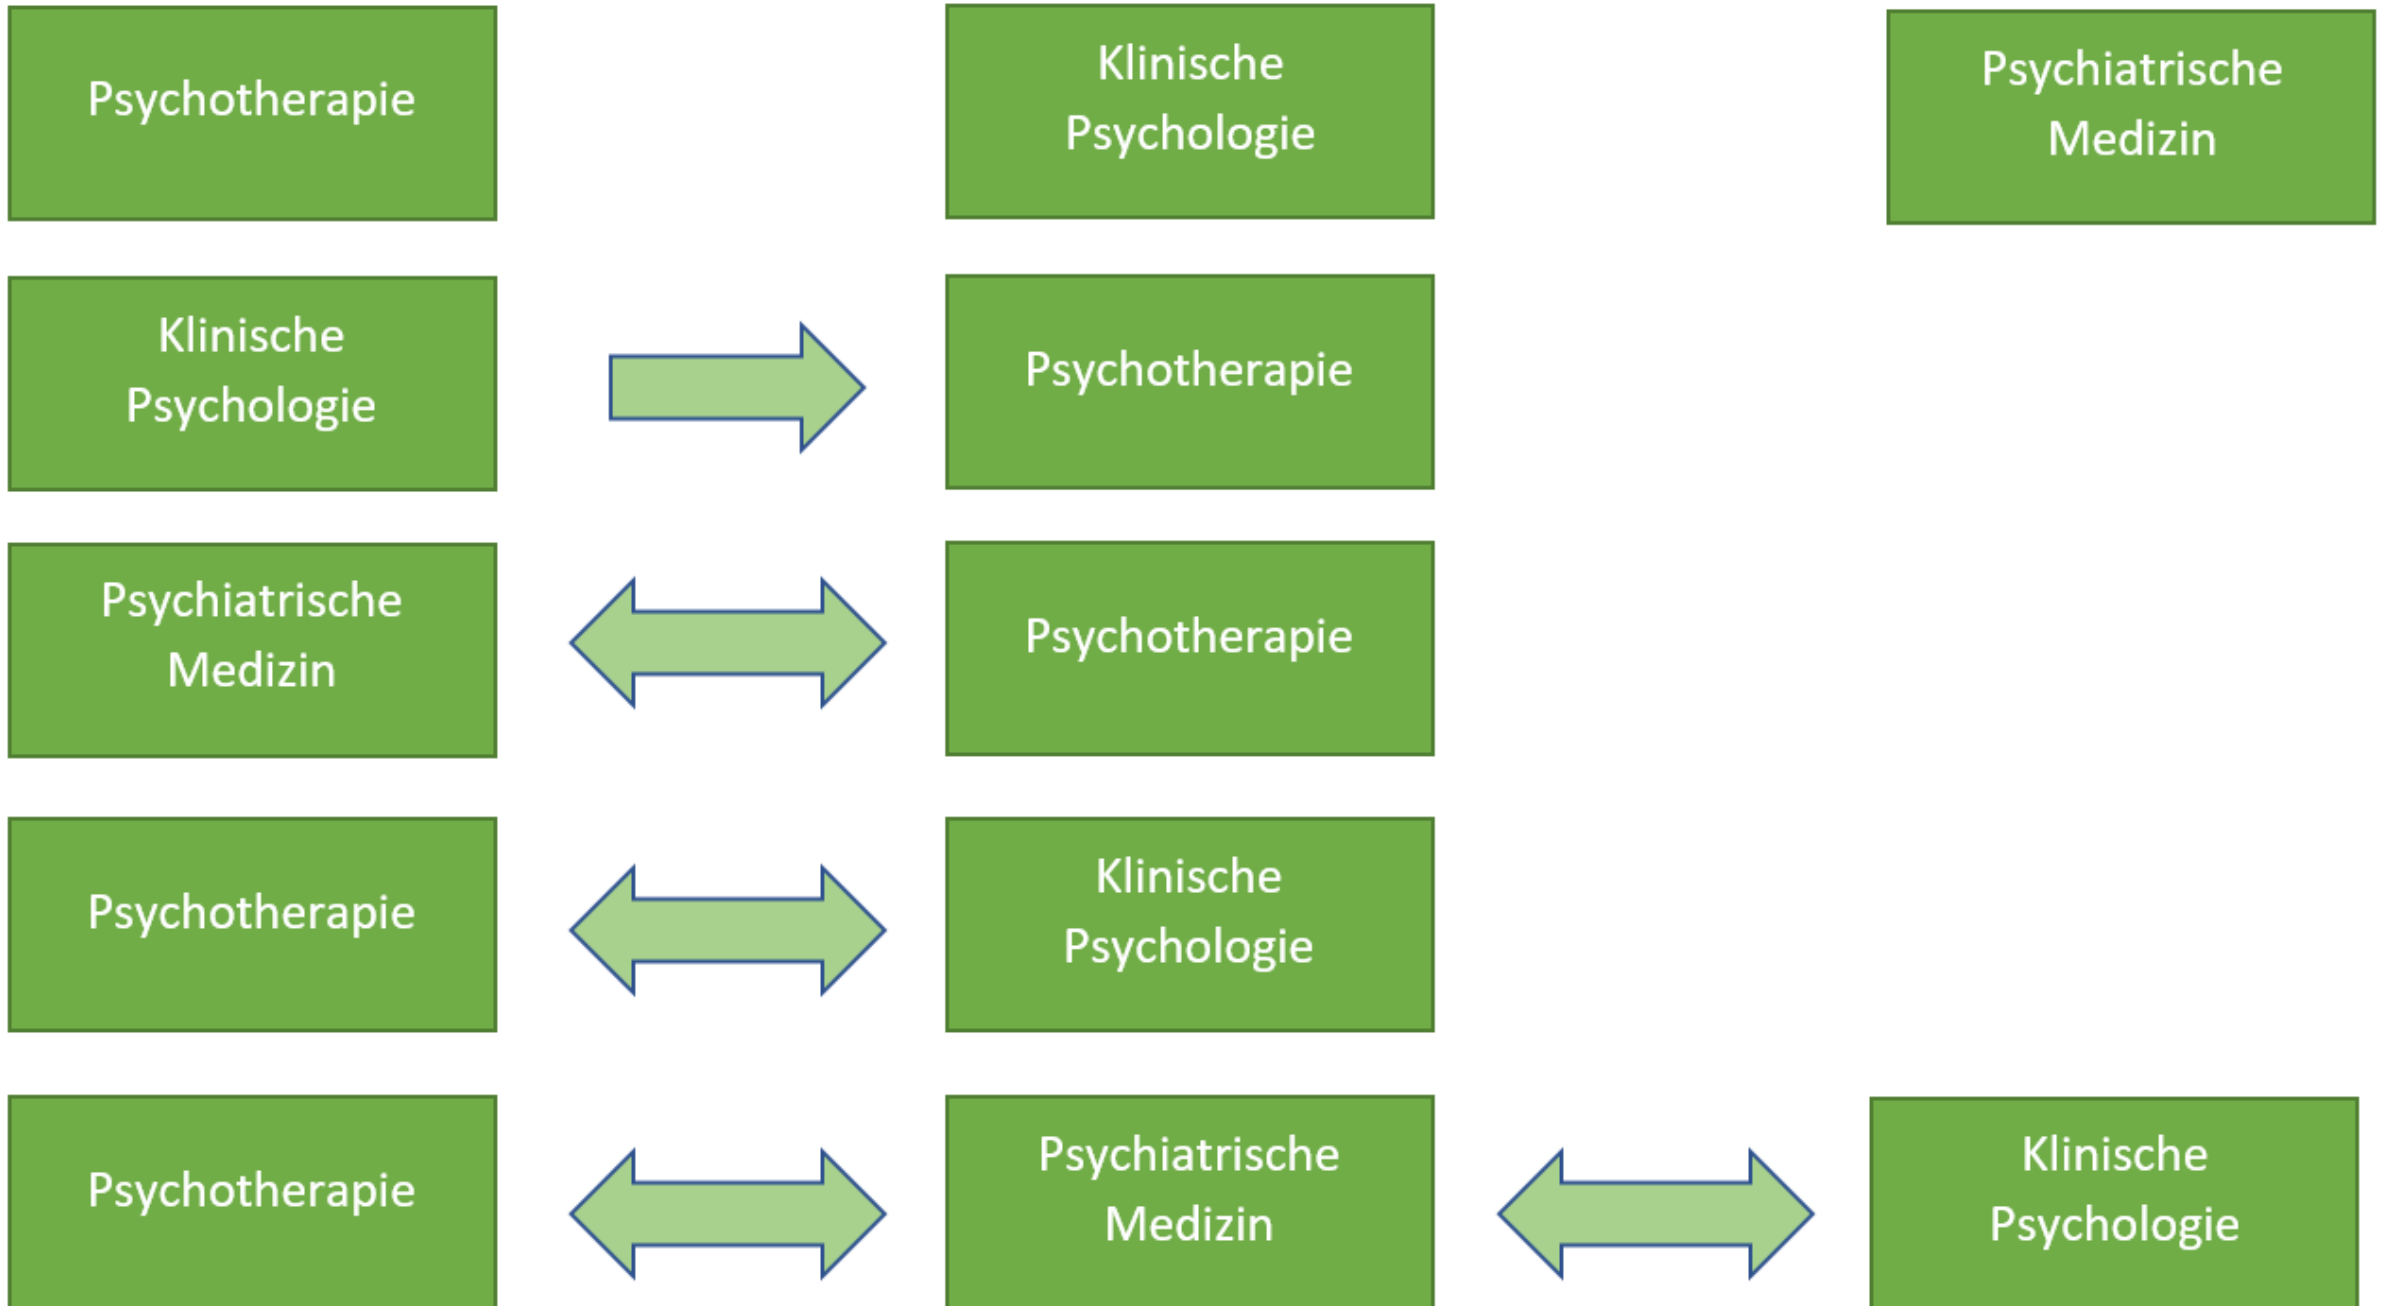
Psychotherapie

Klinische Psychologie

Psychiatrische Medizin

Klinische Psychologie

Psychotherapie

Psychiatrische Medizin

Psychotherapie

Psychotherapie

Klinische Psychologie

Psychotherapie

Psychiatrische Medizin

Klinische Psychologie